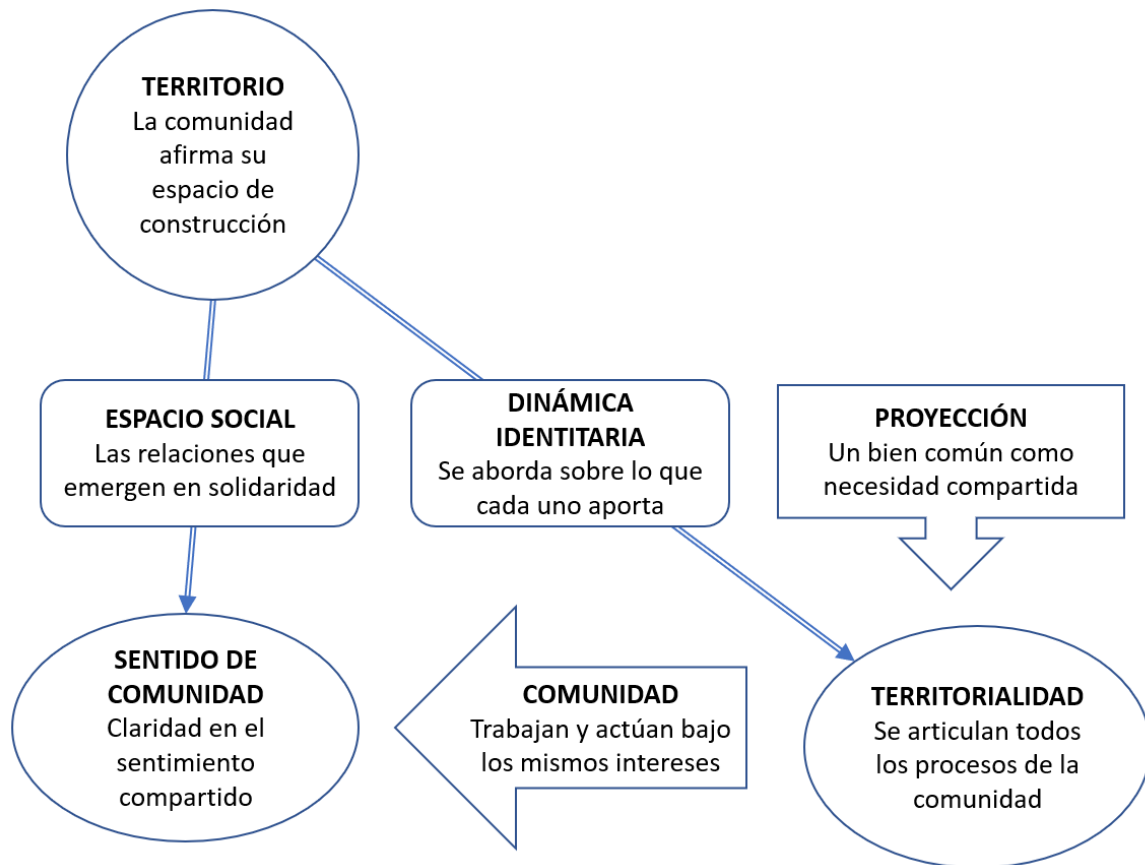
TERRITORIO
La comunidad afirma su espacio de construcción

ESPACIO SOCIAL
Las relaciones que emergen en solidaridad

DINÁMICA IDENTITARIA
Se aborda sobre lo que cada uno aporta

PROYECCIÓN
Un bien común como necesidad compartida

SENTIDO DE COMUNIDAD
Claridad en el sentimiento compartido

COMUNIDAD
Trabajan y actúan bajo los mismos intereses

TERRITORIALIDAD
Se articulan todos los procesos de la comunidad